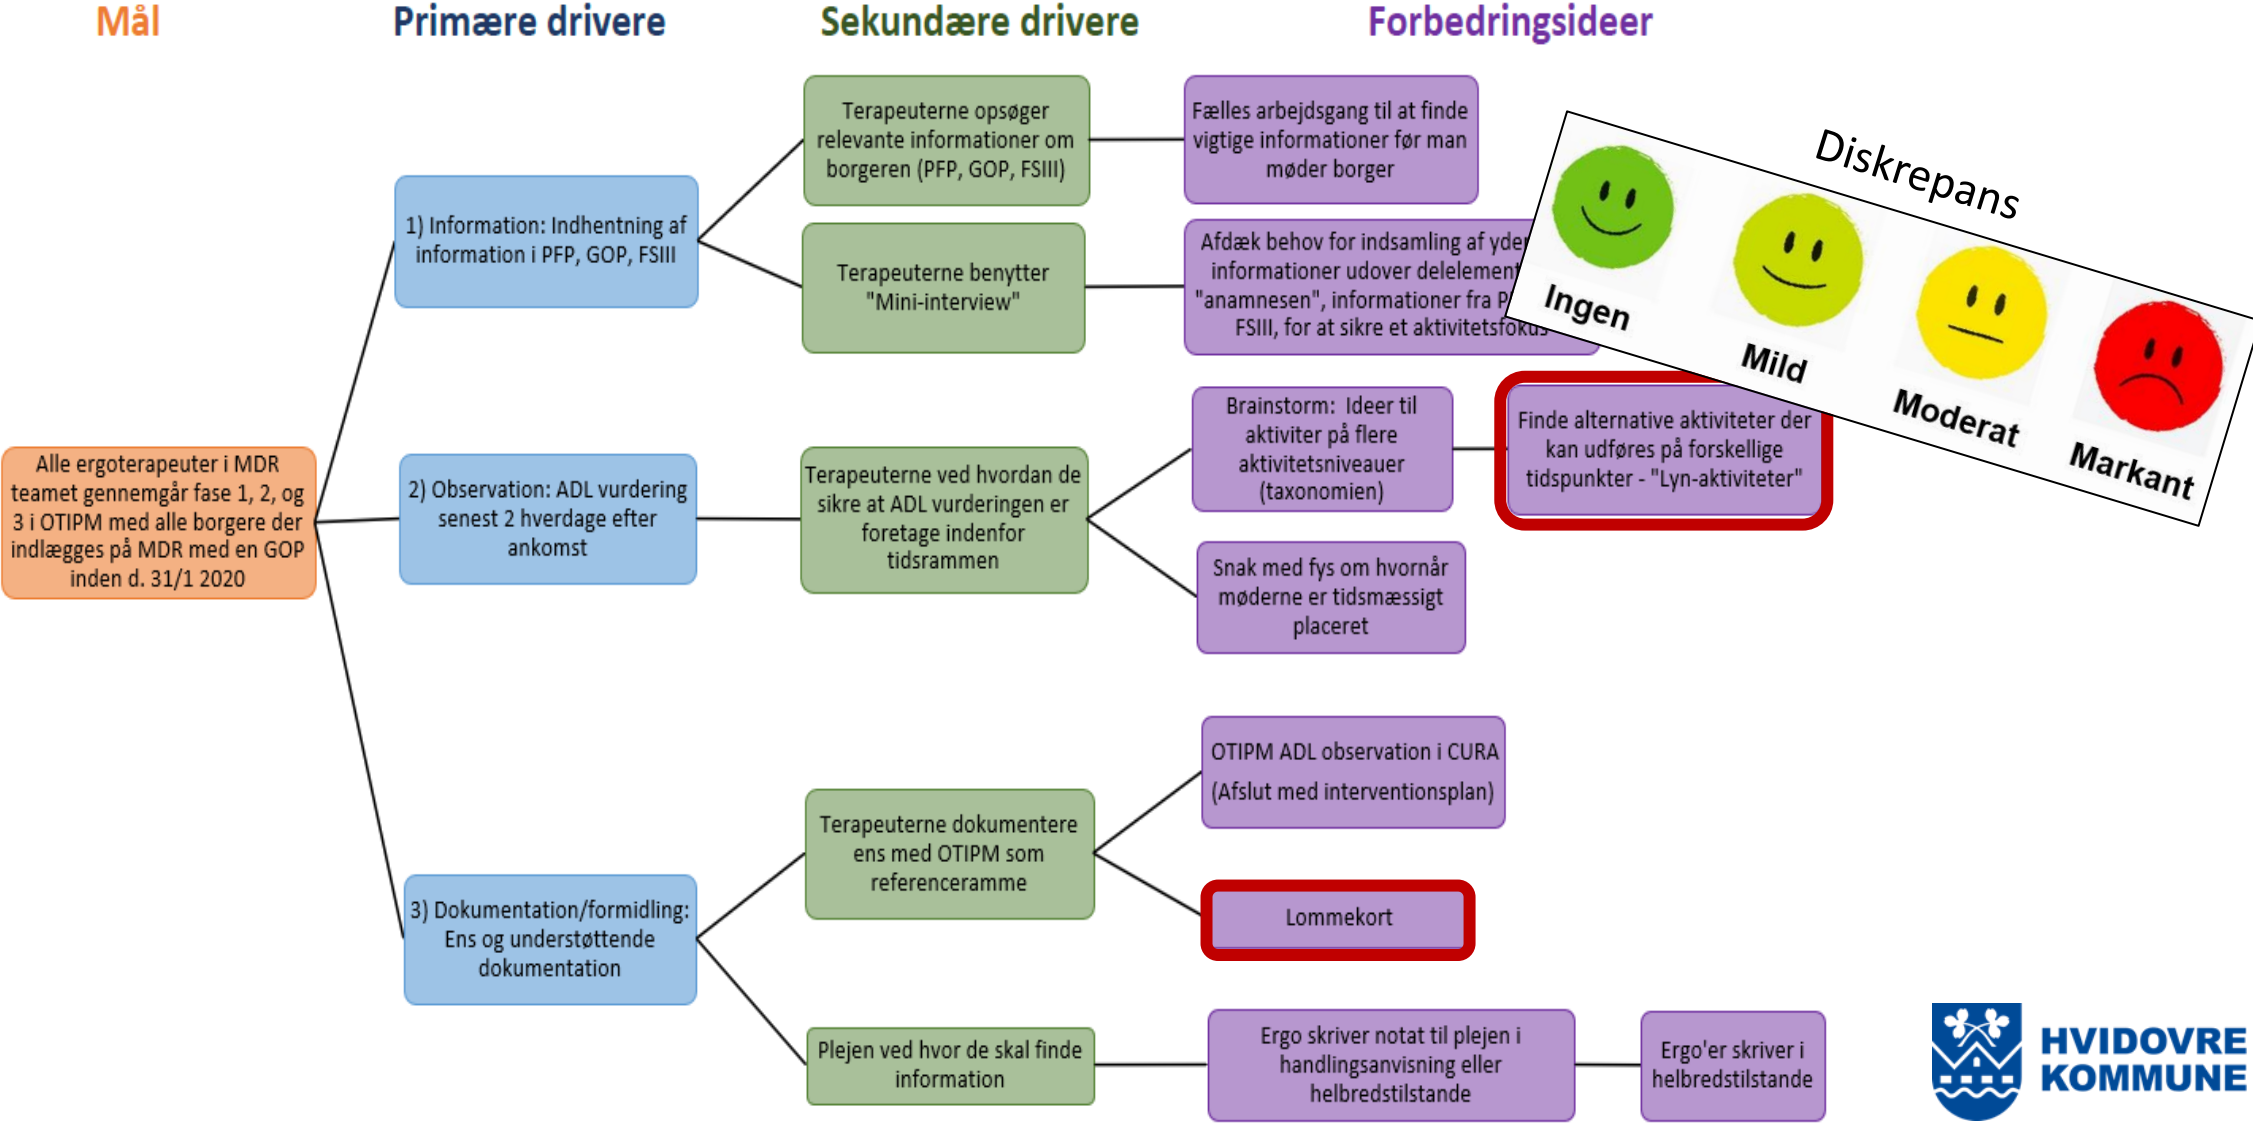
Mål

Primære drivere

Sekundære drivere

Forbedringsideer

Alle ergoterapeuter i MDR teamet gennemgår fase 1, 2, og 3 i OTIPM med alle borgere der indlægges på MDR med en GOP inden d. 31/1 2020

1) Information: Indhentning af information i PFP, GOP, FSIII

2) Observation: ADL vurdering senest 2 hverdage efter ankomst

3) Dokumentation/formidling: Ens og understøttende dokumentation

Terapeuterne opsøger relevante informationer om borgeren (PFP, GOP, FSIII)

Terapeuterne benytter "Mini-interview"

Terapeuterne ved hvordan de sikre at ADL vurderingen er foretage indenfor tidsrammen

Terapeuterne dokumentere ens med OTIPM som referenceramme

Plejen ved hvor de skal finde information

Fælles arbejdsgang til at finde vigtige informationer før man møder borger

Afdæk behov for indsamling af yde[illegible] informationer udover delelement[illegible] "anamnesen", informationer fra P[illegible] FSIII, for at sikre et aktivitetsfokus

Brainstorm: Ideer til aktiviter på flere aktivitetsniveauer (taxonomien)

Finde alternative aktiviteter der kan udføres på forskellige tidspunkter - "Lyn-aktiviteter"

Snak med fys om hvornår møderne er tidsmæssigt placeret

OTIPM ADL observation i CURA (Afslut med interventionsplan)

Lommekort

Ergo skriver notat til plejen i handlingsanvisning eller helbredstilstande

Ergo'er skriver i helbredstilstande

Diskrepans

Ingen

Mild

Moderat

Markant

HVIDOVRE KOMMUNE